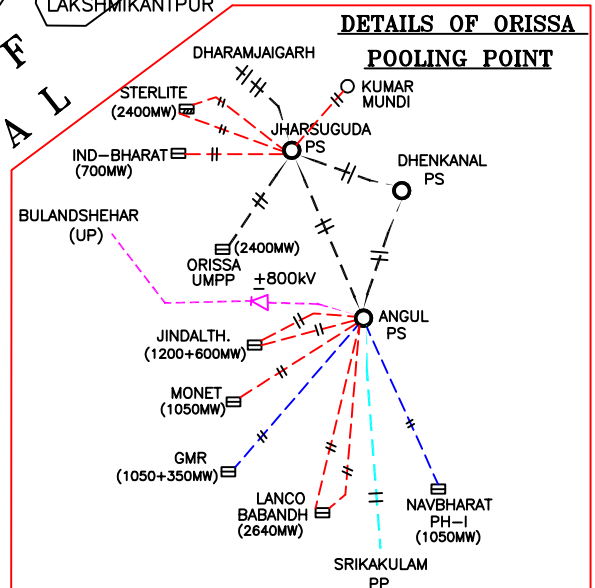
LAKSHMIKANTPUR

F

A L

DETAILS OF ORISSA POOLING POINT

DHARAMJAIGARH

STERLITE (2400MW)

KUMAR MUNDI

JHARSUGUDA PS

IND-BHARAT (700MW)

DHENKANAL PS

BULANDSHEHAR (UP)

(2400MW)

ORISSA UMPP

$\pm 800kV$

ANGUL PS

JINDALTH. (1200+600MW)

MONET (1050MW)

GMR (1050+350MW)

LANCO BABANDH (2640MW)

NAVBHARAT PH-I (1050MW)

SRIKAKULAM PP